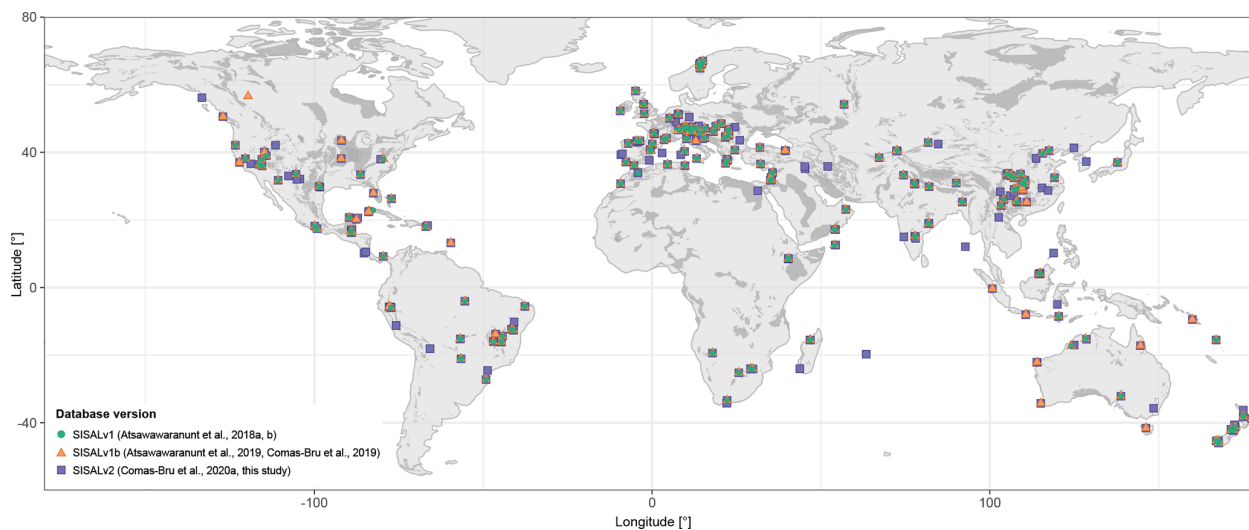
80

40

0

-40

Latitude [°]

-100

0

100

Longitude [°]

Database version

SISALv1 (Atsawawaranunt et al., 2018a, b)

SISALv1b (Atsawawaranunt et al., 2019, Comas-Bru et al., 2019)

SISALv2 (Comas-Bru et al., 2020a, this study)